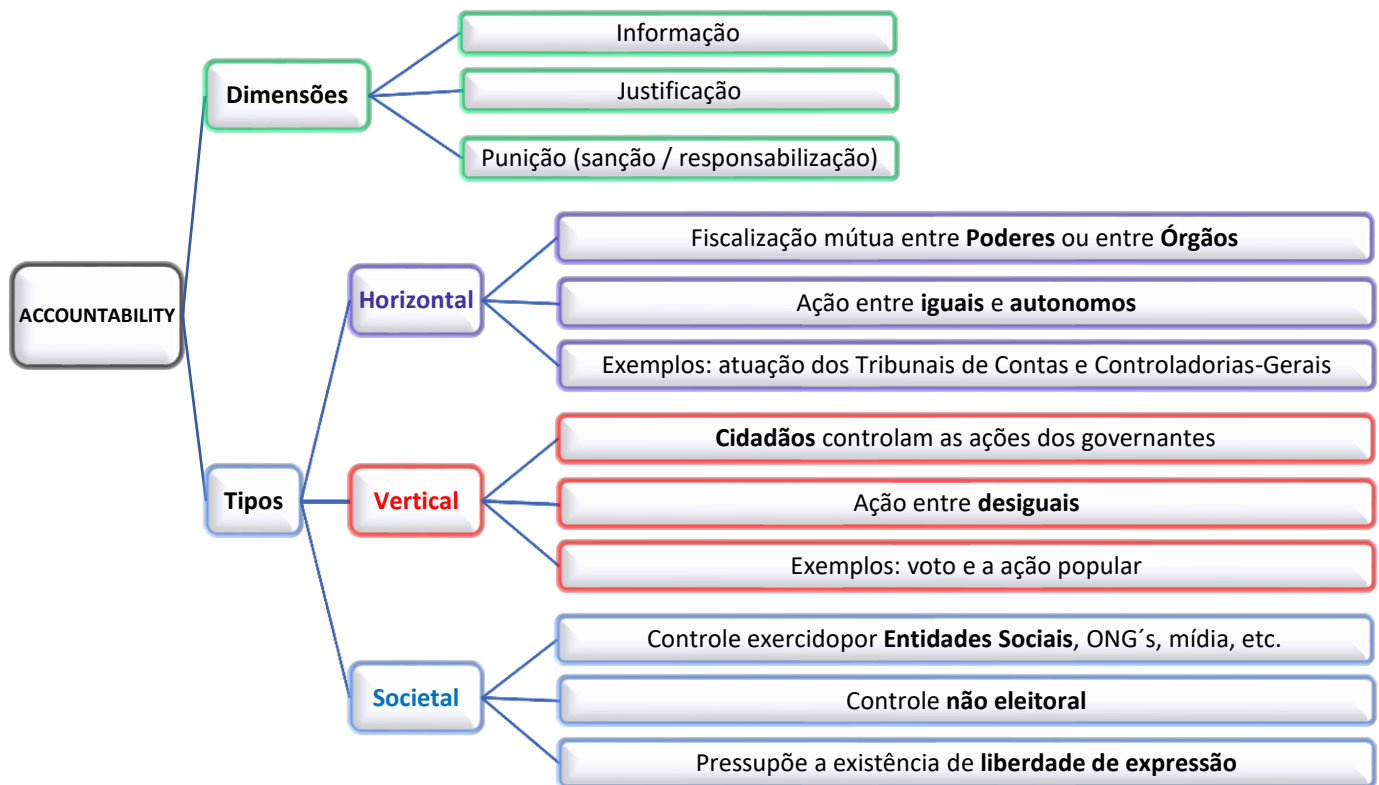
ACCOUNTABILITY

Dimensões

Informação

Justificação

Punição (sanção / responsabilização)

Tipos

Horizontal

Fiscalização mútua entre **Poderes** ou entre **Órgãos**

Ação entre **iguais** e **autonomos**

Exemplos: atuação dos Tribunais de Contas e Controladorias-Gerais

Vertical

**Cidadãos** controlam as ações dos governantes

Ação entre **desiguais**

Exemplos: voto e a ação popular

Societal

Controle exercidopor **Entidades Sociais**, ONG´s, mídia, etc.

Controle **não eleitoral**

Pressupõe a existência de **liberdade de expressão**